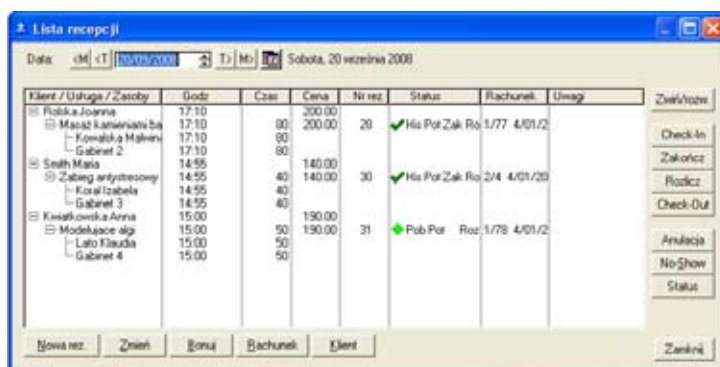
Lista recepcji

Data: <M <T 20/09/2008 T> M> 12 Sobota, 20 września 2008

| Klient / Usługa / Zasoby | Godz | Czas | Cena | Nr rez | Status | Rachunek | Uwagi |
|---|---|---|---|---|---|---|---|
| Polska Joanna | 17:10 | | 200.00 | | | | |
| Masaż kamieniami ba | 17:10 | 80 | 200.00 | 28 | His Pot Zak Ro | 1/77 4/01/2 | |
| Kowalska Malwina | 17:10 | 80 | | | | | |
| Gabinet 2 | 17:10 | 80 | | | | | |
| Smith Maria | 14:55 | | 140.00 | | | | |
| Zabieg antystresowy | 14:55 | 40 | 140.00 | 30 | His Pot Zak Ro | 2/4 4/01/20 | |
| Koral Izabela | 14:55 | 40 | | | | | |
| Gabinet 3 | 14:55 | 40 | | | | | |
| Kwiatkowska Anna | 15:00 | | 190.00 | | | | |
| Modelujące algi | 15:00 | 50 | 190.00 | 31 | Pob Pot Roz | 1/78 4/01/2 | |
| Lato Klaudia | 15:00 | 50 | | | | | |
| Gabinet 4 | 15:00 | 50 | | | | | |

Zwiń/rozw.
Check-In
Zakończ
Rozlicz
Check-Out
Anulacja
No-Show
Status

Nowa rez. Zmień Bonuj Rachunek Klient

Zamknij